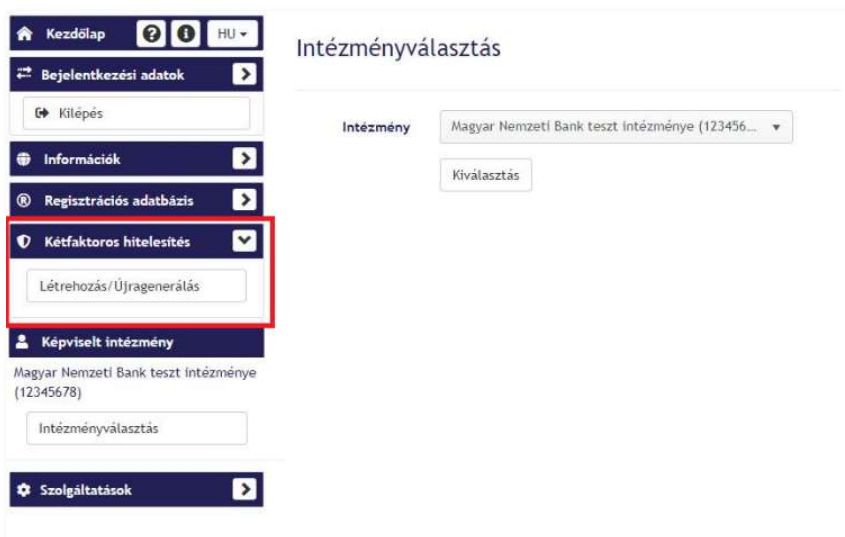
Kezdőlap
HU
Bejelentkezési adatok
Kilépés
Információk
Regisztrációs adatbázis
Kétfaktoros hitelesítés
Létrehozás/Újragenerálás
Képviselt intézmény
Magyar Nemzeti Bank teszt intézménye (12345678)
Intézményválasztás
Szolgáltatások

Intézményválasztás

Intézmény
Magyar Nemzeti Bank teszt intézménye (123456...
Kiválasztás